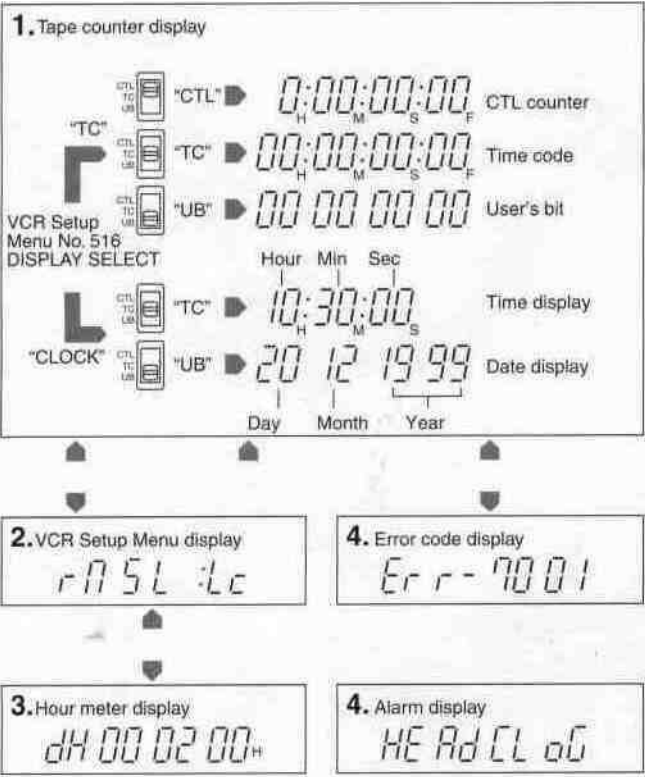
1. Tape counter display

"TC"

VCR Setup Menu No. 516 DISPLAY SELECT

"CLOCK"

CTL TC UB "CTL" 0:00:00:00 H M S F CTL counter

CTL TC UB "TC" 00:00:00:00 H M S F Time code

CTL TC UB "UB" 00 00 00 00 User's bit

Hour Min Sec

CTL TC UB "TC" 10:30:00 H M S Time display

CTL TC UB "UB" 20 12 1999 Date display

Day Month Year

2. VCR Setup Menu display

rMSL :Lc

4. Error code display

Err-7001

3. Hour meter display

dH 00 02 00H

4. Alarm display

HEAdCLoG